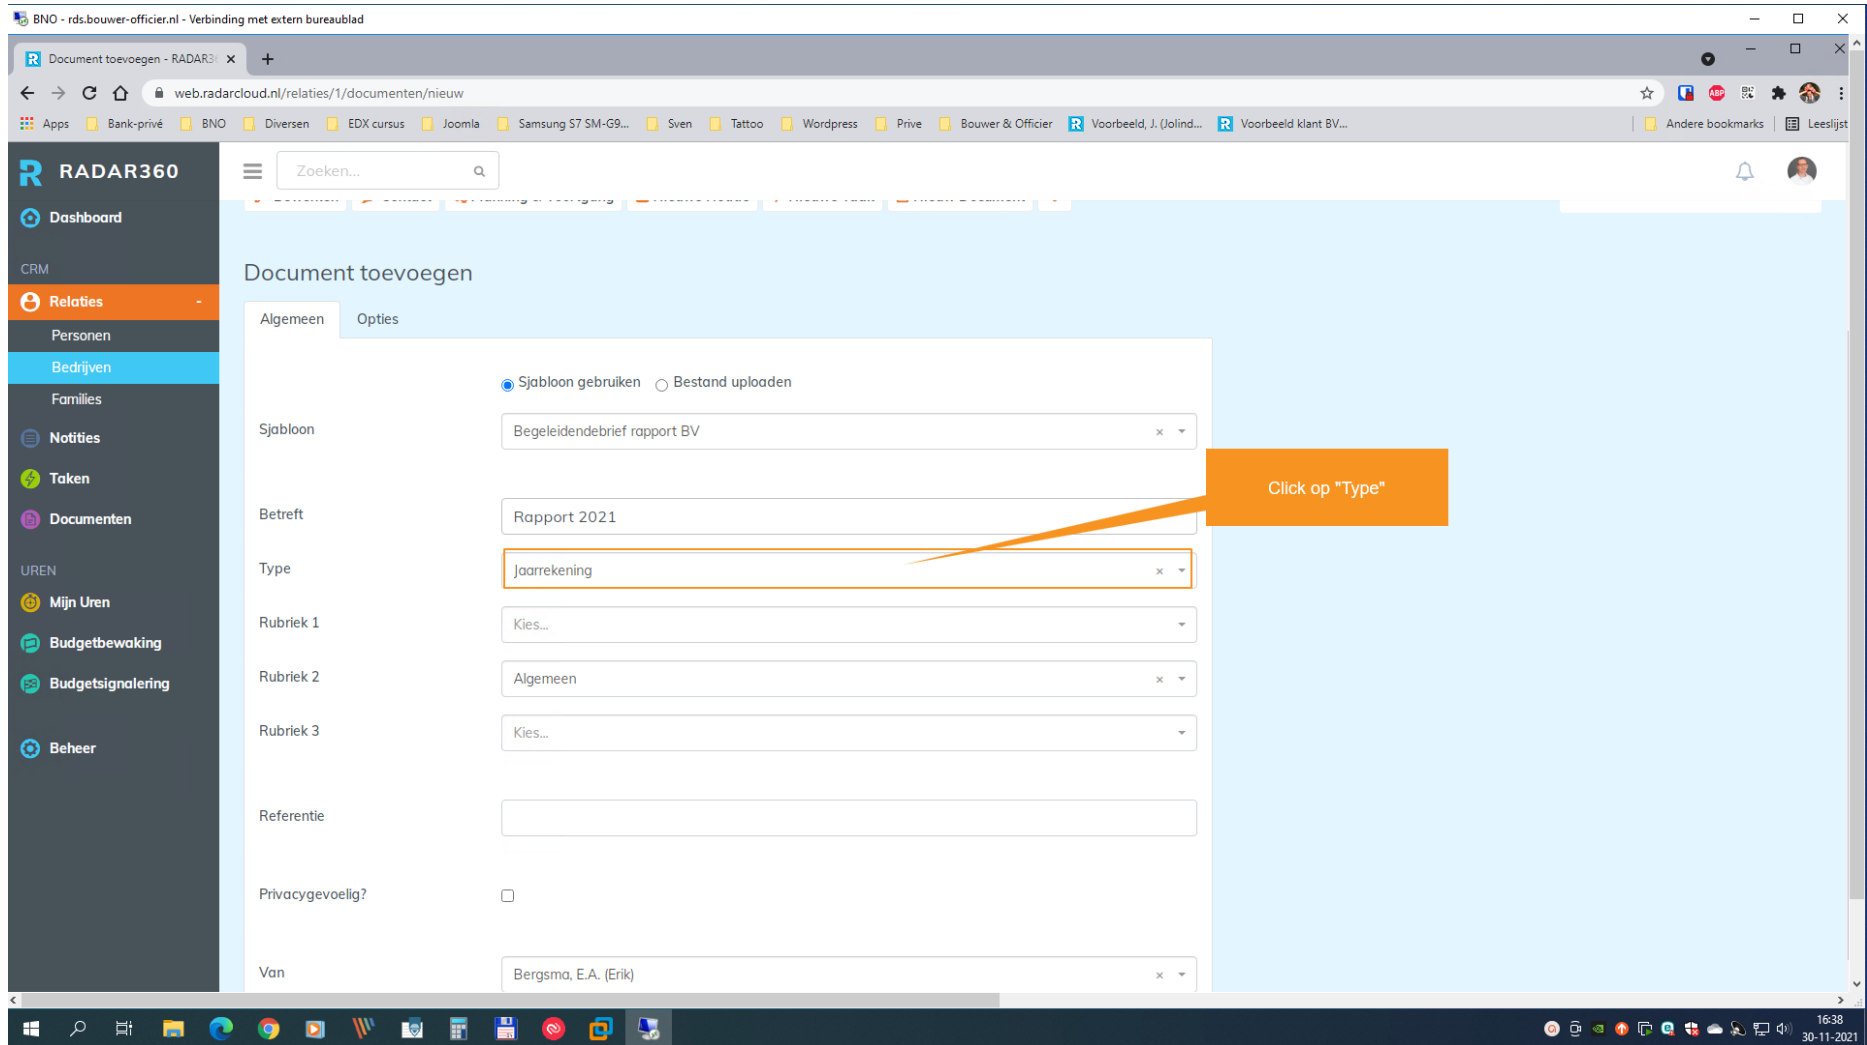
BNO - rds.bouwer-officier.nl - Verbinding met extern bureaublad

Document toevoegen - RADAR3

web.radarcloud.nl/relaties/1/documenten/nieuw

Apps Bank-privé BNO Diversen EDX cursus Joomla Samsung S7 SM-G9... Sven Tattoo Wordpress Prive Bouwer & Officier Voorbeeld, J. (Jolind... Voorbeeld klant BV... Andere bookmarks Leeslijst

RADAR360

Zoeken...

Dashboard

CRM

Relaties

Personen

Bedrijven

Families

Notities

Taken

Documenten

UREN

Mijn Uren

Budgetbewaking

Budgetsignalering

Beheer

Document toevoegen

Algemeen Opties

Sjabloon gebruiken Bestand uploaden

Sjabloon Begeleidendebrief rapport BV

Click op "Type"

Betreft Rapport 2021

Type Jaarrekening

Rubriek 1 Kies...

Rubriek 2 Algemeen

Rubriek 3 Kies...

Referentie

Privacygevoelig?

Van Bergsma, E.A. (Erik)

16:38
30-11-2021